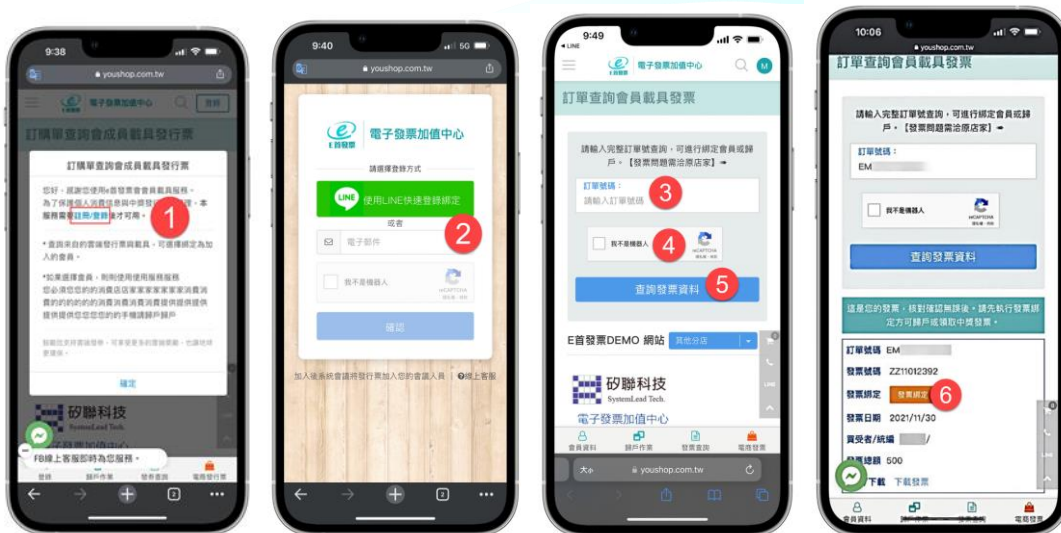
9:38

youshop.com.tw

電子發票加值中心

登錄

訂購單查詢會員載具發行票

訂購單查詢會成員載具發行票

您好，感謝您使用e首發票會員載具服務。為了保護個人消費信息與中獎發票資訊，本服務需要註冊/登錄後才可用。

1

* 查詢未自的靈碼發行票前載具，可選擇綁定為加入的會員。

*如果選擇會員，則你使用使用服務服務 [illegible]

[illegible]

確定

矽聯科技

FB線上客服即時為您服務。

9:40

5G

youshop.com.tw

電子發票加值中心

E首發票

請選擇登錄方式

LINE 使用LINE快速登錄綁定

2

或者

電子郵件

我不是機器人

reCAPTCHA

確認

加入後系統會議將發行票加入您的會員人員 | 線上客服

9:49

LINE

電子發票加值中心

M

訂單查詢會員載具發票

請輸入完整訂單號查詢，可進行綁定會員或歸戶。【發票問題需洽原店家】

訂單號碼：

請輸入訂單號碼

3

我不是機器人

4

查詢發票資料

5

E首發票DEMO 網站

其他分店

矽聯科技

SystemLead Tech.

電子發票加值中心

會員資料

歸戶作業

發票查詢

電商發票

大小

youshop.com.tw

10:06

youshop.com.tw

訂單查詢會員載具發票

請輸入完整訂單號查詢，可進行綁定會員或歸戶。【發票問題需洽原店家】

訂單號碼：

EM

我不是機器人

查詢發票資料

這是您的發票，核對確認無誤後，請先執行發票綁定方可歸戶或領取中獎發票。

訂單號碼 EM

發票號碼 ZZ11012392

發票綁定 發票綁定 6

發票日期 2021/11/30

買受者/統編 /

發票總額 500

下載 下載發票

會員資料

歸戶作業

發票查詢

電商發票